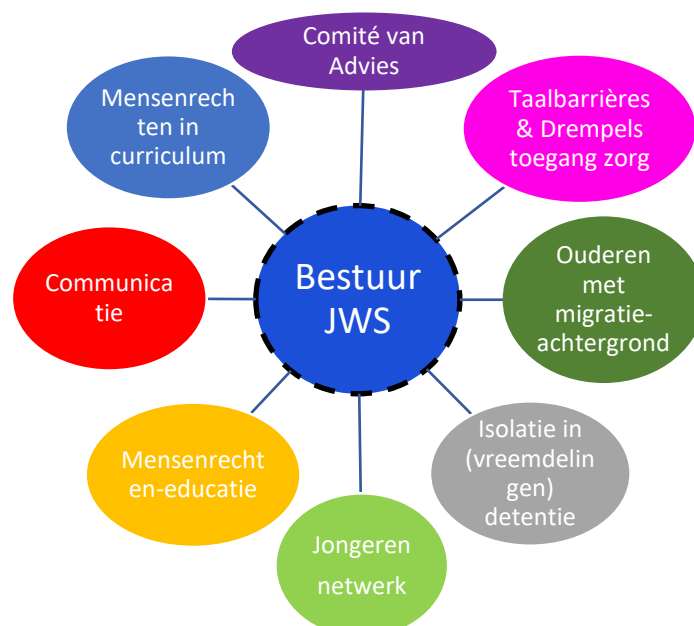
Comité van Advies

Mensenrechten in curriculum

Taalbarrières & Drempels toegang zorg

Bestuur JWS

Communicatie

Ouderen met migratieachtergrond

Isolatie in (vreemdelingen) detentie

Mensenrechten-educatie

Jongeren netwerk